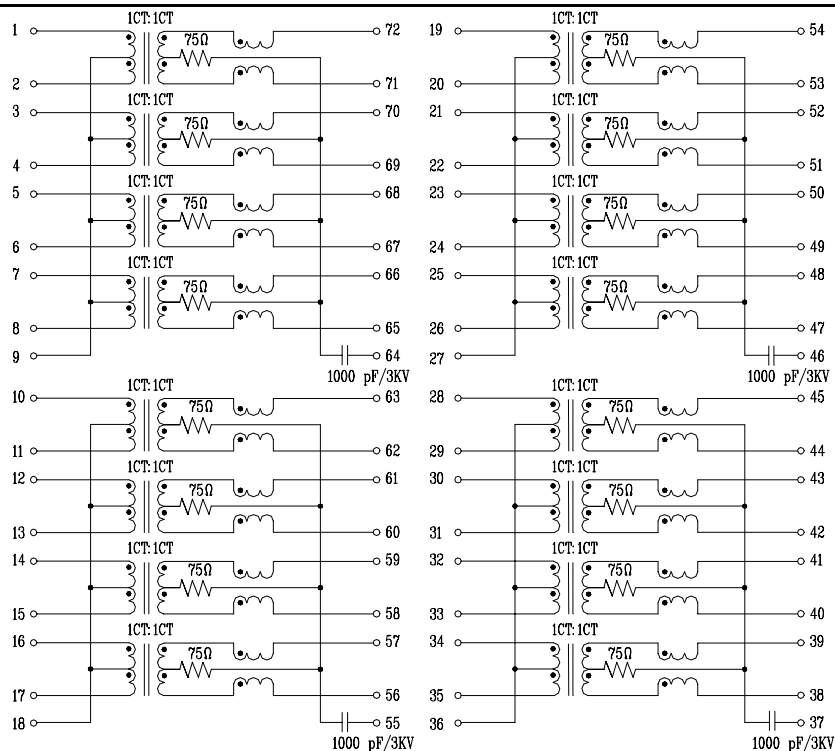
1CT:1CT
1
75Ω
72
2
71
1CT:1CT
3
75Ω
70
4
69
1CT:1CT
5
75Ω
68
6
67
1CT:1CT
7
75Ω
66
8
65
9
64
1000 pF/3KV

1CT:1CT
19
75Ω
54
20
53
1CT:1CT
21
75Ω
52
22
51
1CT:1CT
23
75Ω
50
24
49
1CT:1CT
25
75Ω
48
26
47
27
46
1000 pF/3KV

1CT:1CT
10
75Ω
63
11
62
1CT:1CT
12
75Ω
61
13
60
1CT:1CT
14
75Ω
59
15
58
1CT:1CT
16
75Ω
57
17
56
18
55
1000 pF/3KV

1CT:1CT
28
75Ω
45
29
44
1CT:1CT
30
75Ω
43
31
42
1CT:1CT
32
75Ω
41
33
40
1CT:1CT
34
75Ω
39
35
38
36
37
1000 pF/3KV